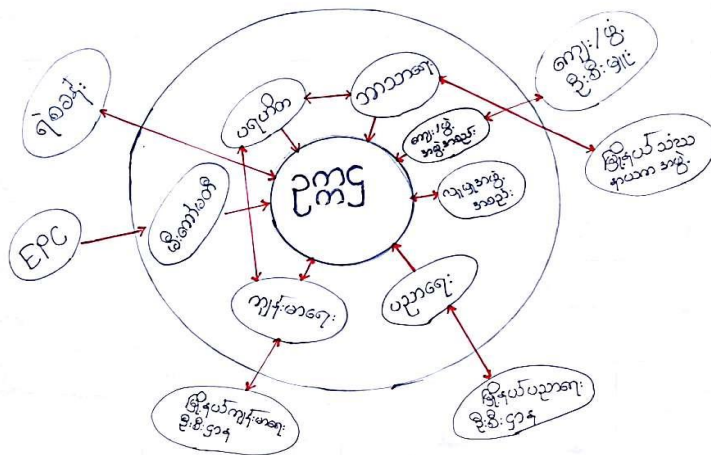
ဥက္ကဋ္ဌ

ပရဟိတ

ဘာသာရေး

ကျေးရွာ အသွင်အပြင်

လူမှုအဖွဲ့ အစည်း

ပညာရေး

ကျန်းမာရေး

မိဘတော်

ကျေး/ဖွဲ့ ဦးစီးဌာန

မြို့နယ်သာသနာ့ အဖွဲ့

ရဲစခန်း

EPC

မြို့နယ်ကျန်းမာရေး ဦးစီးဌာန

မြို့နယ်ပညာရေး ဦးစီးဌာန